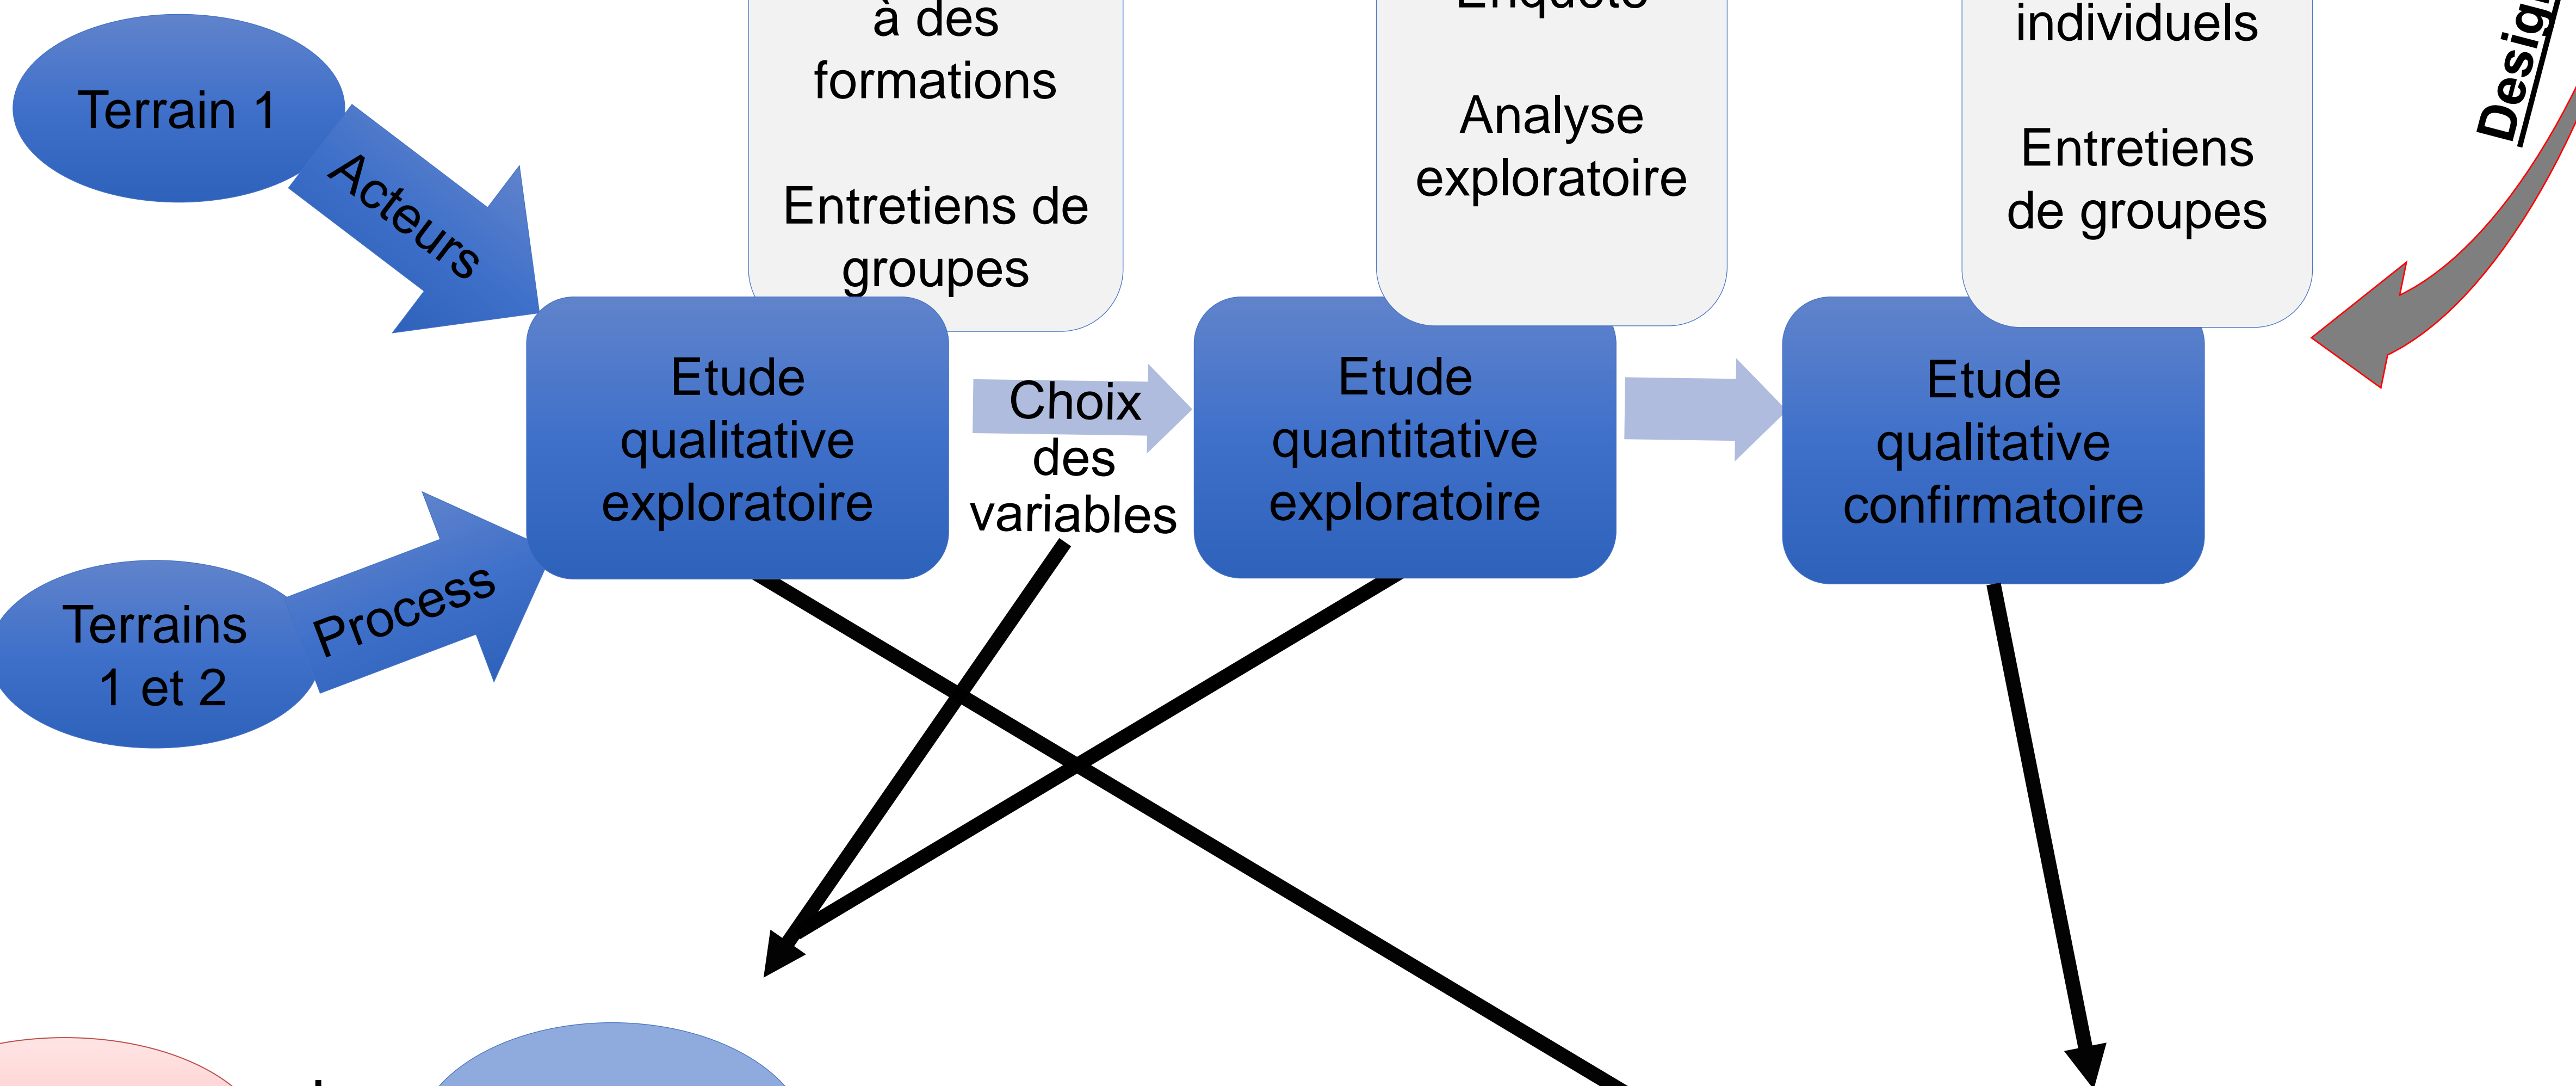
à des formations

Entretiens de groupes

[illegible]

Analyse exploratoire

individuels

Entretiens de groupes

Desig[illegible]

Terrain 1

Acteurs

Terrains 1 et 2

Process

Etude qualitative exploratoire

Choix des variables

Etude quantitative exploratoire

Etude qualitative confirmatoire